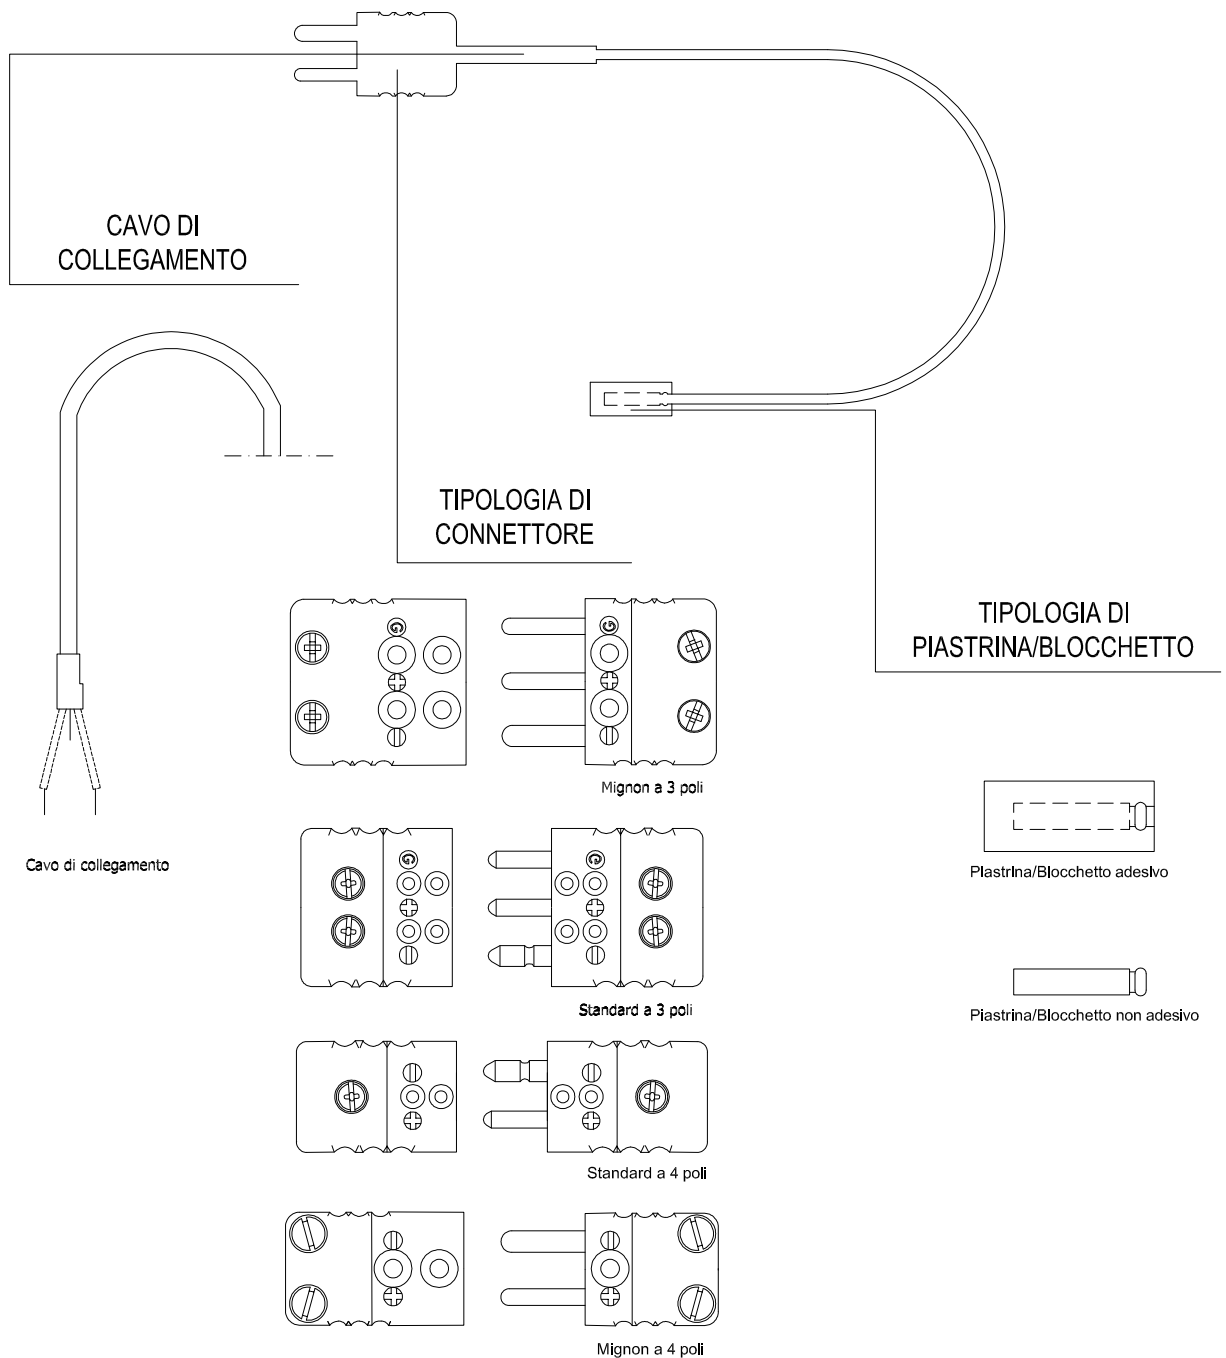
CAVO DI COLLEGAMENTO

TIPOLOGIA DI CONNETTORE

TIPOLOGIA DI PIASTRINA/BLOCCHETTO

Cavo di collegamento

Mignon a 3 poli

Plastrina/Blocchetto adesivo

Standard a 3 poli

Piastrina/Blocchetto non adesivo

Standard a 4 poli

Mignon a 4 poli